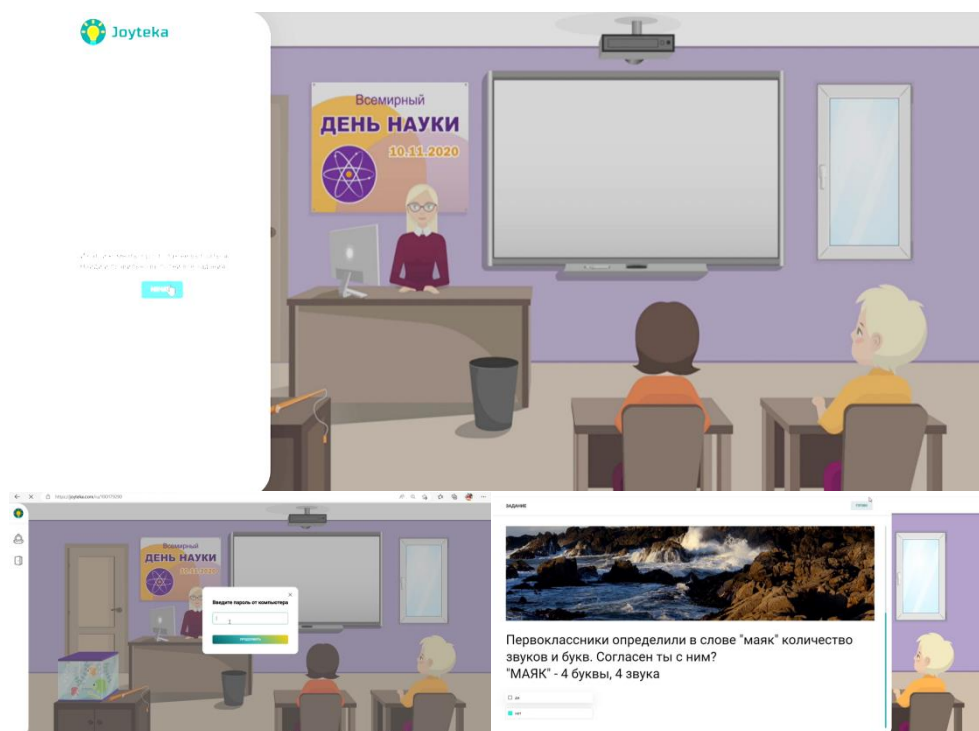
Joyteka

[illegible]

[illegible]

Всемирный
ДЕНЬ НАУКИ
10.11.2020

https://joyteka.com/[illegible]

Всемирный
ДЕНЬ НАУКИ

Введите пароль от компьютера

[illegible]

ЗАДАНИЕ

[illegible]

Первоклассники определили в слове "маяк" количество звуков и букв. Согласен ты с ним?
"МАЯК" - 4 буквы, 4 звука

да

нет